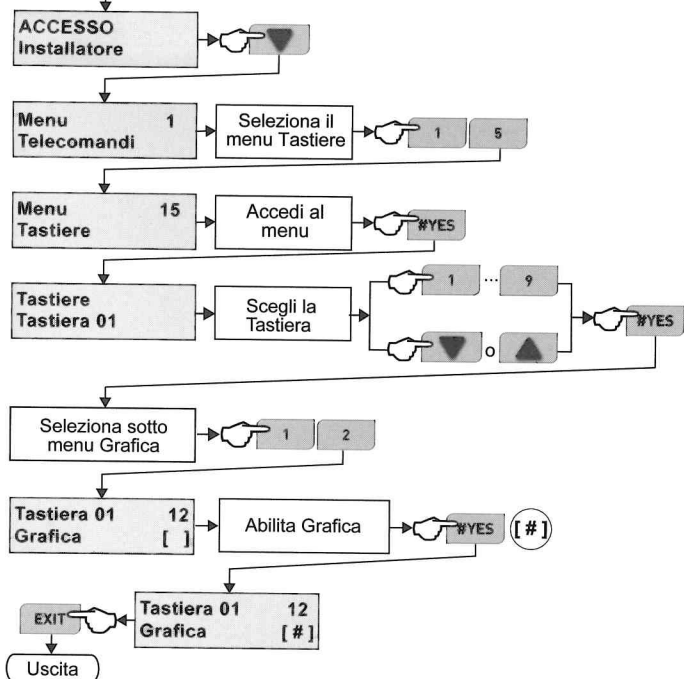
ACCESSO
Installatore

Menu 1
Telecomandi

Seleziona il menu Tastiere

1 5

Menu 15
Tastiere

Accedi al menu

#YES

Tastiere
Tastiera 01

Scegli la Tastiera

1 ... 9

o

#YES

Seleziona sotto menu Grafica

1 2

Tastiera 01 12
Grafica [ ]

Abilita Grafica

#YES

[#]

EXIT

Tastiera 01 12
Grafica [#]

Uscita